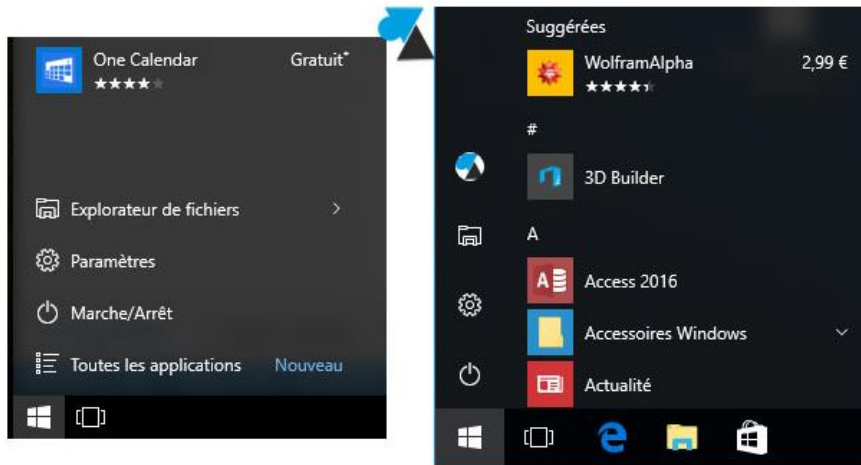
One Calendar
★★★★

Gratuit*

Explorateur de fichiers

Paramètres

Marche/Arrêt

Toutes les applications

Nouveau

Suggérées

WolframAlpha
★★★★

2,99 €

#

3D Builder

A

Access 2016

Accessoires Windows

Actualité